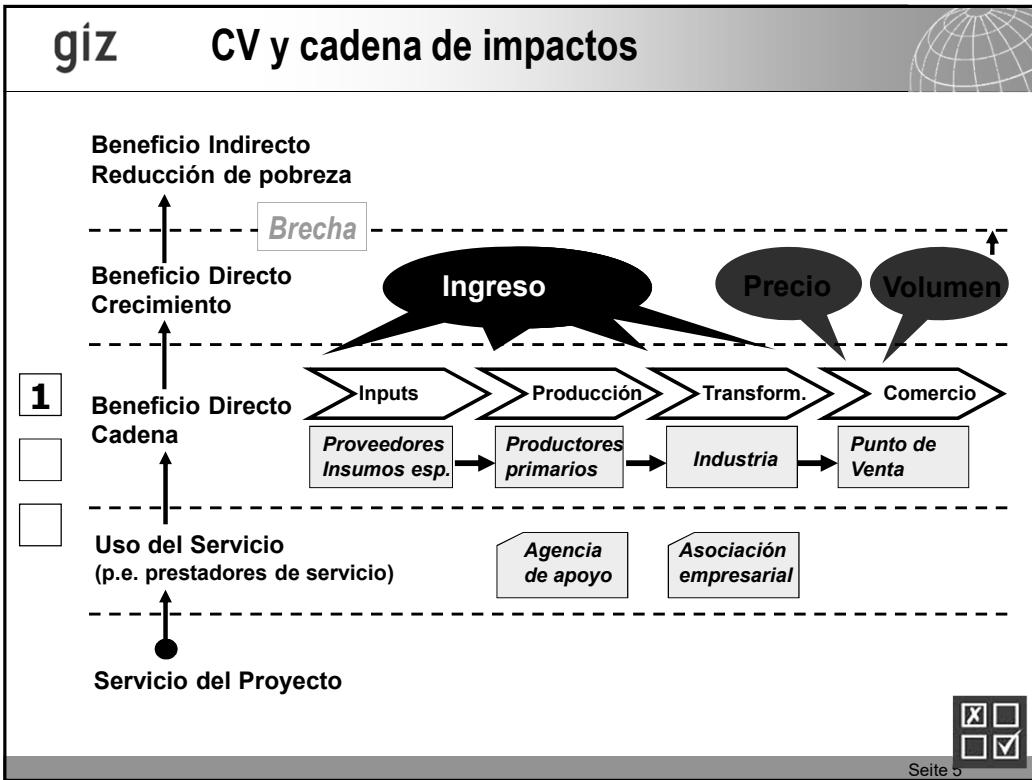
giz CV y cadena de impactos

Beneficio Indirecto
Reducción de pobreza

Brecha

Beneficio Directo
Crecimiento

Ingreso

Precio

Volumen

1

Beneficio Directo
Cadena

Inputs

Producción

Transform.

Comercio

Proveedores Insumos esp.

Productores primarios

Industria

Punto de Venta

Uso del Servicio
(p.e. prestadores de servicio)

Agencia de apoyo

Asociación empresarial

Servicio del Proyecto

Seite 5